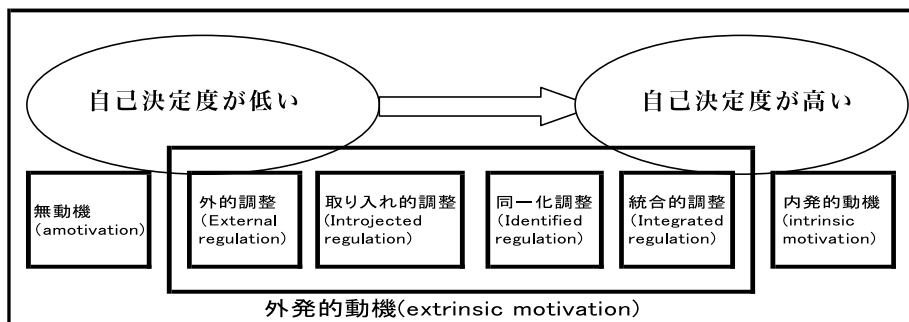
自己決定度が低い

自己決定度が高い

無動機
(amotivation)

外的調整
(External regulation)

取り入れ的調整
(Introjected regulation)

同一化調整
(Identified regulation)

統合的調整
(Integrated regulation)

内発的動機
(intrinsic motivation)

外発的動機(extrinsic motivation)